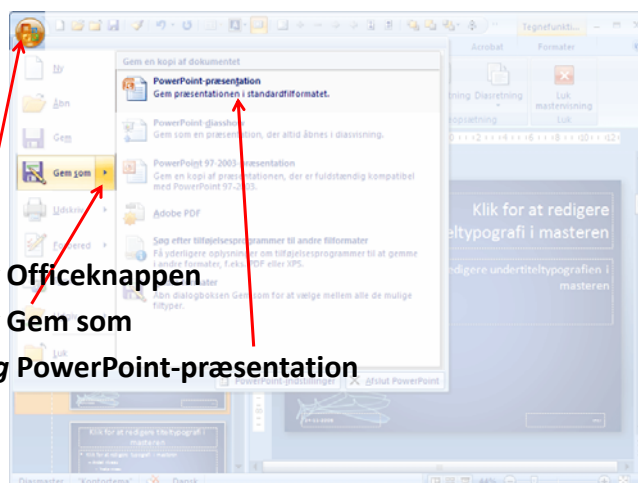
Tegnefunkti...
Acrobat
Formater
Ny
Åbn
Gem
Gem som
Udskriv
Forbered
Luk
Gem en kopi af dokumentet
PowerPoint-præsentation
Gem præsentationen i standardfilformatet.
PowerPoint-glasshow
Gem som en præsentation, der altid åbnes i diasvisning.
PowerPoint 97-2003-præsentation
Gem en kopi af præsentationen, der er fuldstændig kompatibel med PowerPoint 97-2003.
Adobe PDF
Søg efter tilføjelsesprogrammer til andre filformater
Få yderligere oplysninger om tilføjelsesprogrammer til at gemme i andre formater, f.eks. PDF eller XPS.
Andre formater
Åbn dialogboksen Gem som for at vælge mellem alle de mulige filtyper.
PowerPoint-indstillinger
Afslut PowerPoint
Luk masterversning
Klik for at redigere
eltypografi i masteren
redigere undertiteltypografien i masteren
Klik for at redigere titeltypografi i masteren
Officeknappen
Gem som
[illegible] PowerPoint-præsentation
Diasmaster
"Kontortema"
Dansk